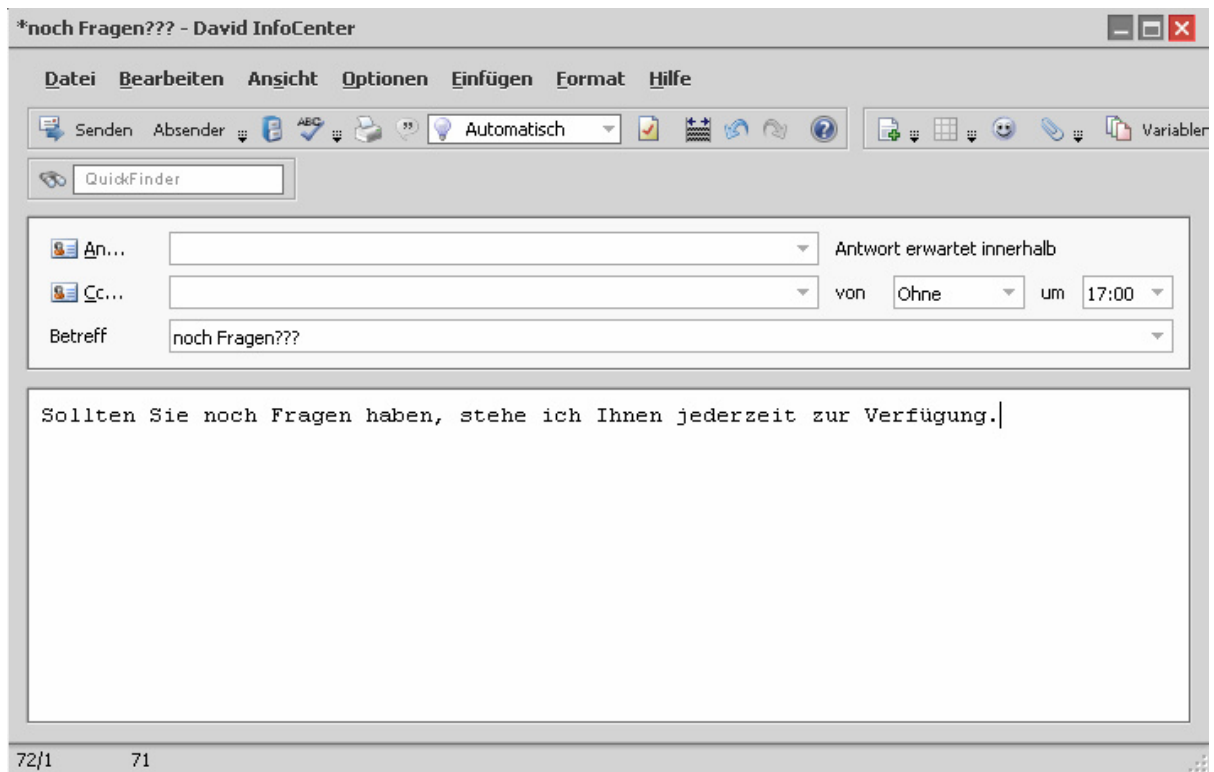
*noch Fragen??? - David InfoCenter

Datei Bearbeiten Ansicht Optionen Einfügen Format Hilfe

Senden Absender Automatisch Variablen

QuickFinder

An...
Cc...
Betreff noch Fragen???

Antwort erwartet innerhalb
von Ohne um 17:00

Sollten Sie noch Fragen haben, stehe ich Ihnen jederzeit zur Verfügung.

72/1 71